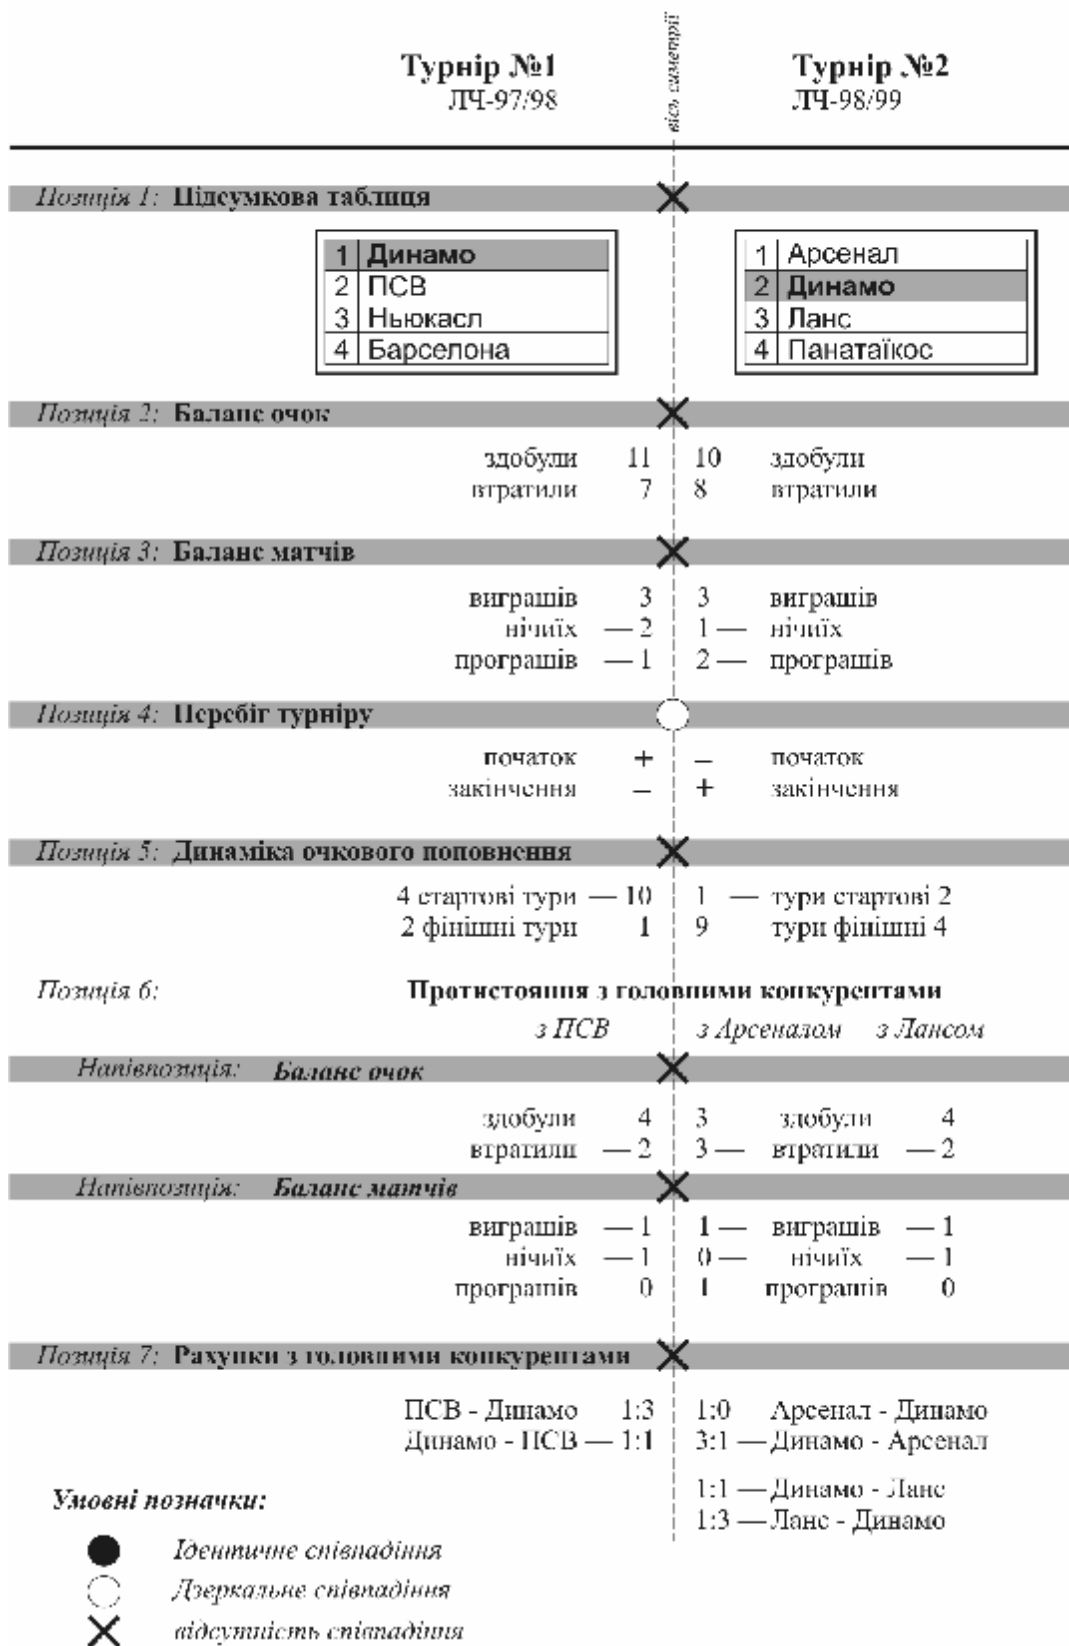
Турнір №1
ЛЧ-97/98

вісь симетрії

Турнір №2
ЛЧ-98/99

Позиція 1: Підсумкова таблиця

| 1 | Динамо |
|---|---|
| 2 | ПСВ |
| 3 | Ньюкасл |
| 4 | Барселона |

| 1 | Арсенал |
|---|---|
| 2 | Динамо |
| 3 | Ланс |
| 4 | Панатаїкос |

Позиція 2: Баланс очок

здобули 11 | 10 здобули
втратили 7 | 8 втратили

Позиція 3: Баланс матчів

виграшів 3 | 3 виграшів
нічиїх — 2 | 1 — нічиїх
програшів — 1 | 2 — програшів

Позиція 4: Перебіг турніру

початок + | – початок
закінчення – | + закінчення

Позиція 5: Динаміка очкового поповнення

4 стартові тури — 10 | 1 — тури стартові 2
2 фінішні тури 1 | 9 тури фінішні 4

Позиція 6: Протистояння з головними конкурентами

з ПСВ | з Арсеналом з Лансом

Напівпозиція: Баланс очок

здобули 4 | 3 здобули 4
втратили — 2 | 3 — втратили — 2

Напівпозиція: Баланс матчів

виграшів — 1 | 1 — виграшів — 1
нічиїх — 1 | 0 — нічиїх — 1
програшів 0 | 1 програшів 0

Позиція 7: Рахунки з головними конкурентами

ПСВ - Динамо 1:3 | 1:0 Арсенал - Динамо
Динамо - ПСВ — 1:1 | 3:1 — Динамо - Арсенал
1:1 — Динамо - Ланс
1:3 — Ланс - Динамо

Умовні позначки:

Ідентичне співпадіння
Дзеркальне співпадіння
відсутність співпадіння